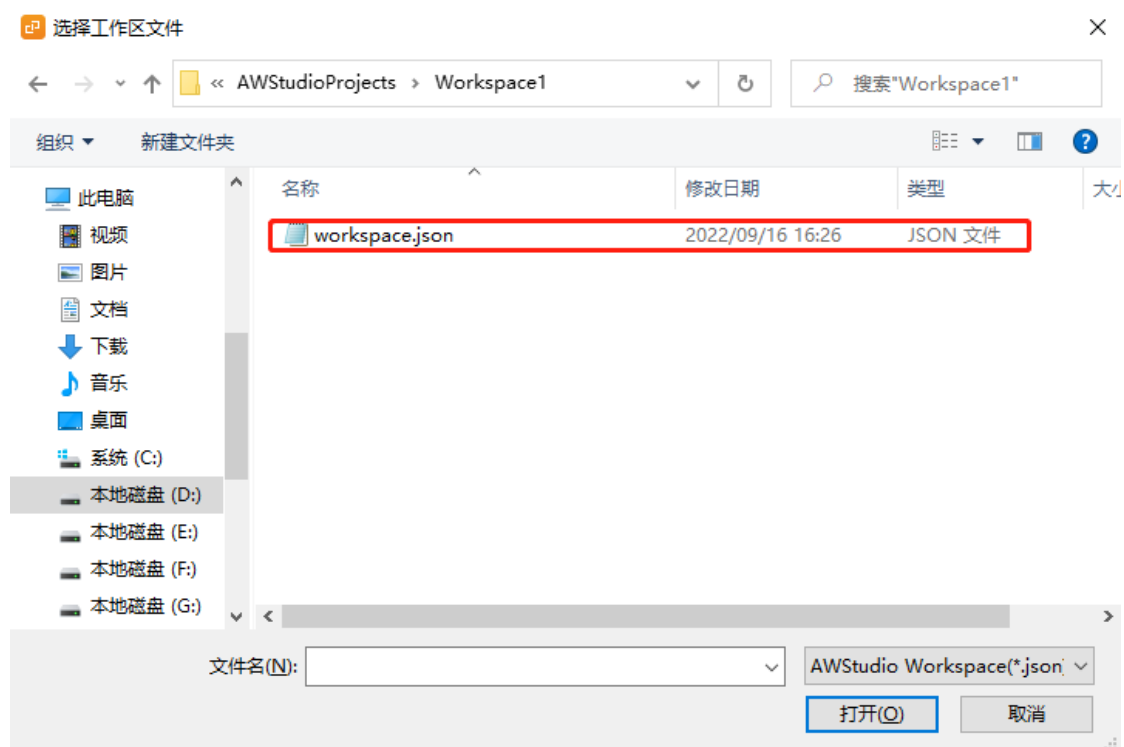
选择工作区文件

« AWStudioProjects › Workspace1

搜索"Workspace1"

组织 ▾ 新建文件夹

此电脑
视频
图片
文档
下载
音乐
桌面
系统 (C:)
本地磁盘 (D:)
本地磁盘 (E:)
本地磁盘 (F:)
本地磁盘 (G:)

| 名称 | 修改日期 | 类型 | 大小 |
|---|---|---|---|
| workspace.json | 2022/09/16 16:26 | JSON 文件 | |

文件名(N):

AWStudio Workspace(*.json)

打开(O)

取消